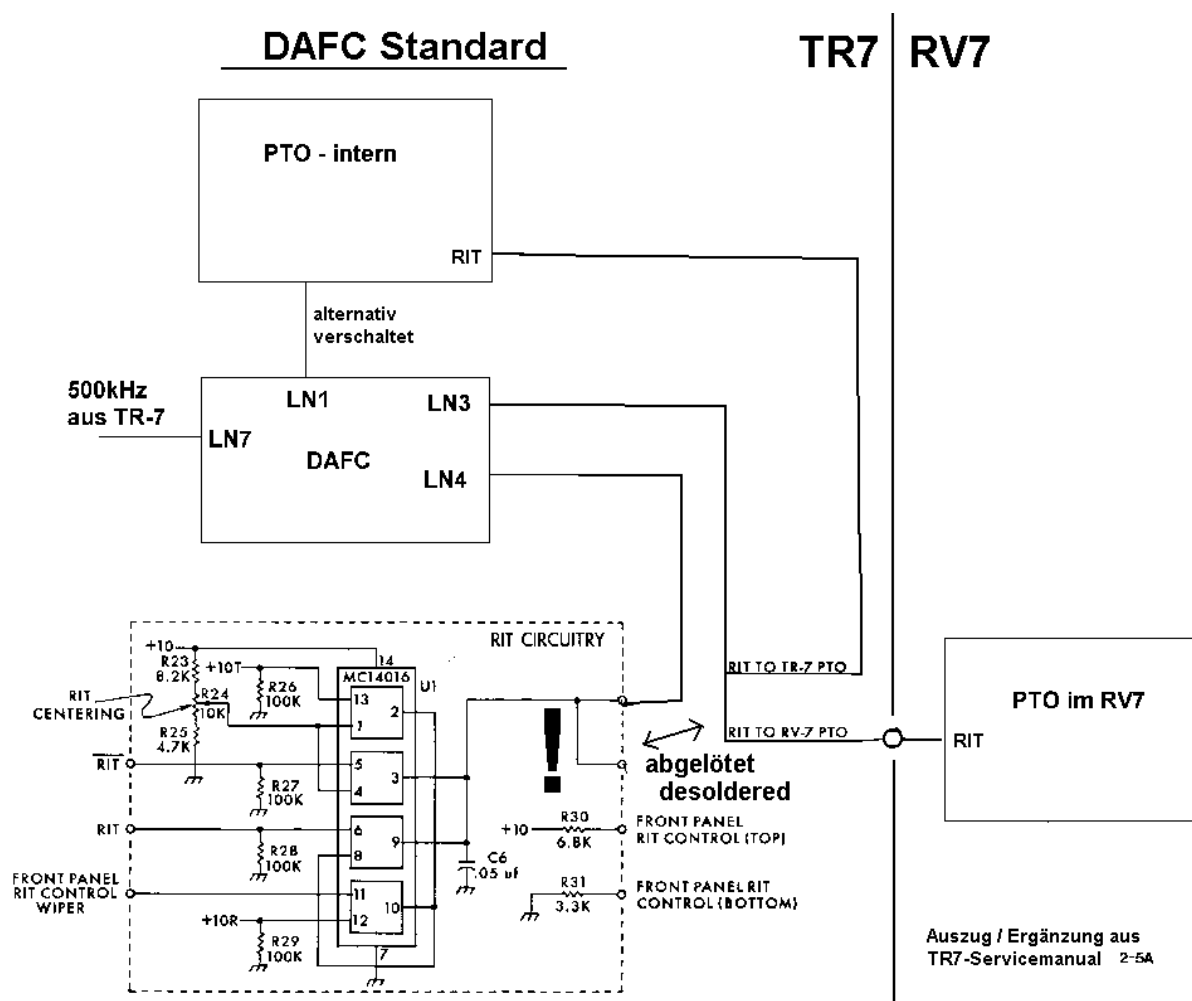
DAFC Standard

TR7 | RV7

PTO - intern

RIT

alternativ verschaltet

500kHz aus TR-7

LN1

LN3

LN7

DAFC

LN4

RIT CIRCUITRY

+10

R23 8.2K

+10T

R26 100K

MC14016

U1

14

13

1

2

RIT CENTERING

R24 10K

R25 4.7K

$\overline{RIT}$

R27 100K

5

4

3

RIT

R28 100K

6

8

9

FRONT PANEL RIT CONTROL WIPER

11

12

10

+10R

R29 100K

7

C6 .05 uf

+10

R30 6.8K

FRONT PANEL RIT CONTROL (TOP)

R31 3.3K

FRONT PANEL RIT CONTROL (BOTTOM)

!

abgelötet desoldered

RIT TO TR-7 PTO

RIT TO RV-7 PTO

PTO im RV7

RIT

Auszug / Ergänzung aus TR7-Servicemanual 2-5A